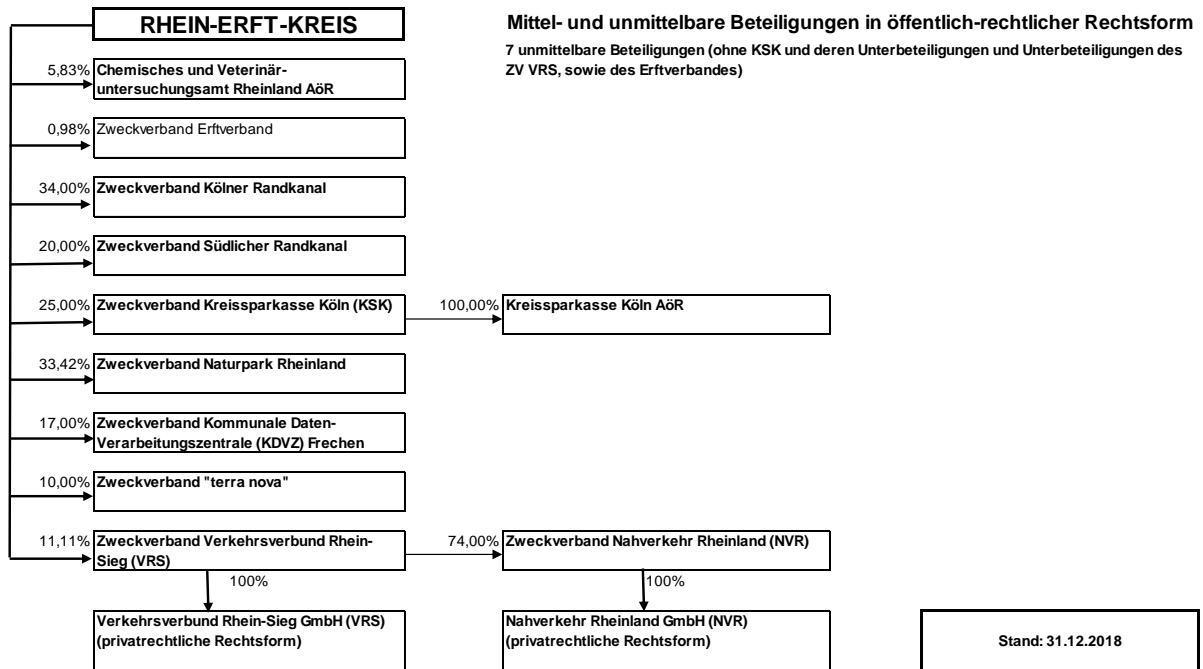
RHEIN-ERFT-KREIS

Mittel- und unmittelbare Beteiligungen in öffentlich-rechtlicher Rechtsform

7 unmittelbare Beteiligungen (ohne KSK und deren Unterbeteiligungen und Unterbeteiligungen des ZV VRS, sowie des Erftverbandes)

5,83% Chemisches und Veterinäruntersuchungsamt Rheinland AöR

0,98% Zweckverband Erftverband

34,00% Zweckverband Kölner Randkanal

20,00% Zweckverband Südlicher Randkanal

25,00% Zweckverband Kreissparkasse Köln (KSK)

100,00% Kreissparkasse Köln AöR

33,42% Zweckverband Naturpark Rheinland

17,00% Zweckverband Kommunale Daten-Verarbeitungszentrale (KDVZ) Frechen

10,00% Zweckverband "terra nova"

11,11% Zweckverband Verkehrsverbund Rhein-Sieg (VRS)

74,00% Zweckverband Nahverkehr Rheinland (NVR)

100%

100%

Verkehrsverbund Rhein-Sieg GmbH (VRS) (privatrechtliche Rechtsform)

Nahverkehr Rheinland GmbH (NVR) (privatrechtliche Rechtsform)

Stand: 31.12.2018